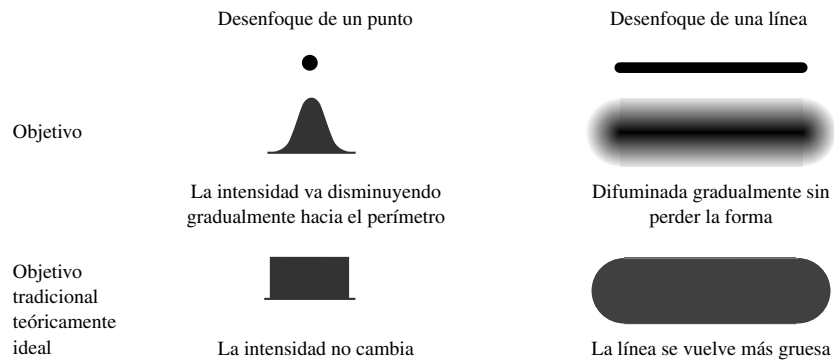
Desenfoque de un punto

Desenfoque de una línea

Objetivo

La intensidad va disminuyendo gradualmente hacia el perímetro

Difuminada gradualmente sin perder la forma

Objetivo tradicional teóricamente ideal

La intensidad no cambia

La línea se vuelve más gruesa